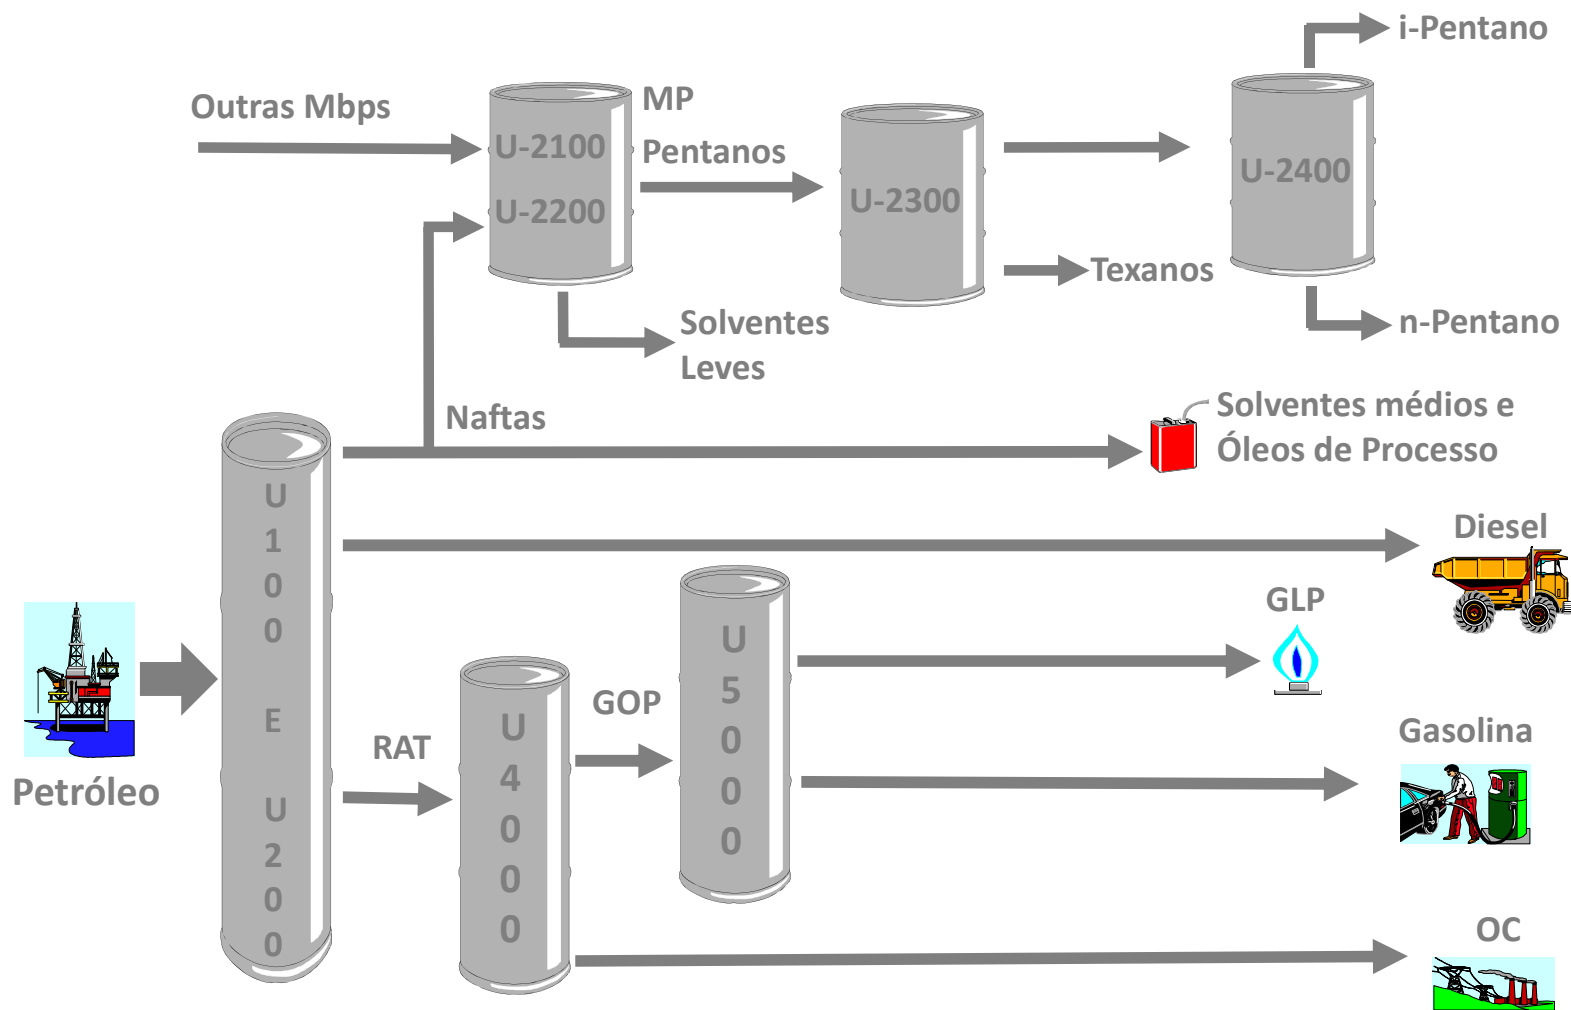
i-Pentano

Outras Mbps

U-2100

U-2200

MP

Pentanos

U-2300

U-2400

Texanos

Solventes Leves

n-Pentano

Naftas

Solventes médios e Óleos de Processo

U 1 0 0 E U 2 0 0

Diesel

GLP

U 5 0 0 0

GOP

U 4 0 0 0

RAT

Petróleo

Gasolina

OC